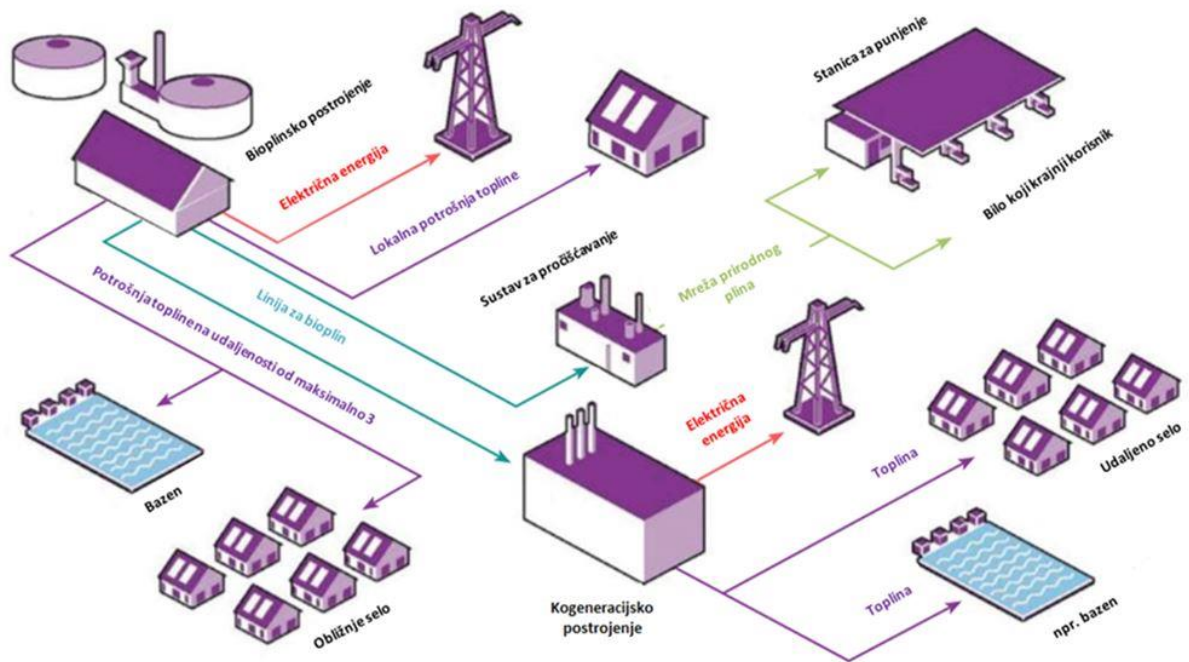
Bioplinsko postrojenje

Električna energija

Lokalna potrošnja topline

Stanica za punjenje

Bilo koji krajnji korisnik

Sustav za pročišćavanje

Mreža prirodnog plina

Linija za bioplin

Potrošnja toplinena udaljenosti od maksimalno 3

Električna energija

Toplina

Udaljeno selo

Bazen

Obližnje selo

Kogeneracijsko postrojenje

Toplina

npr. bazen